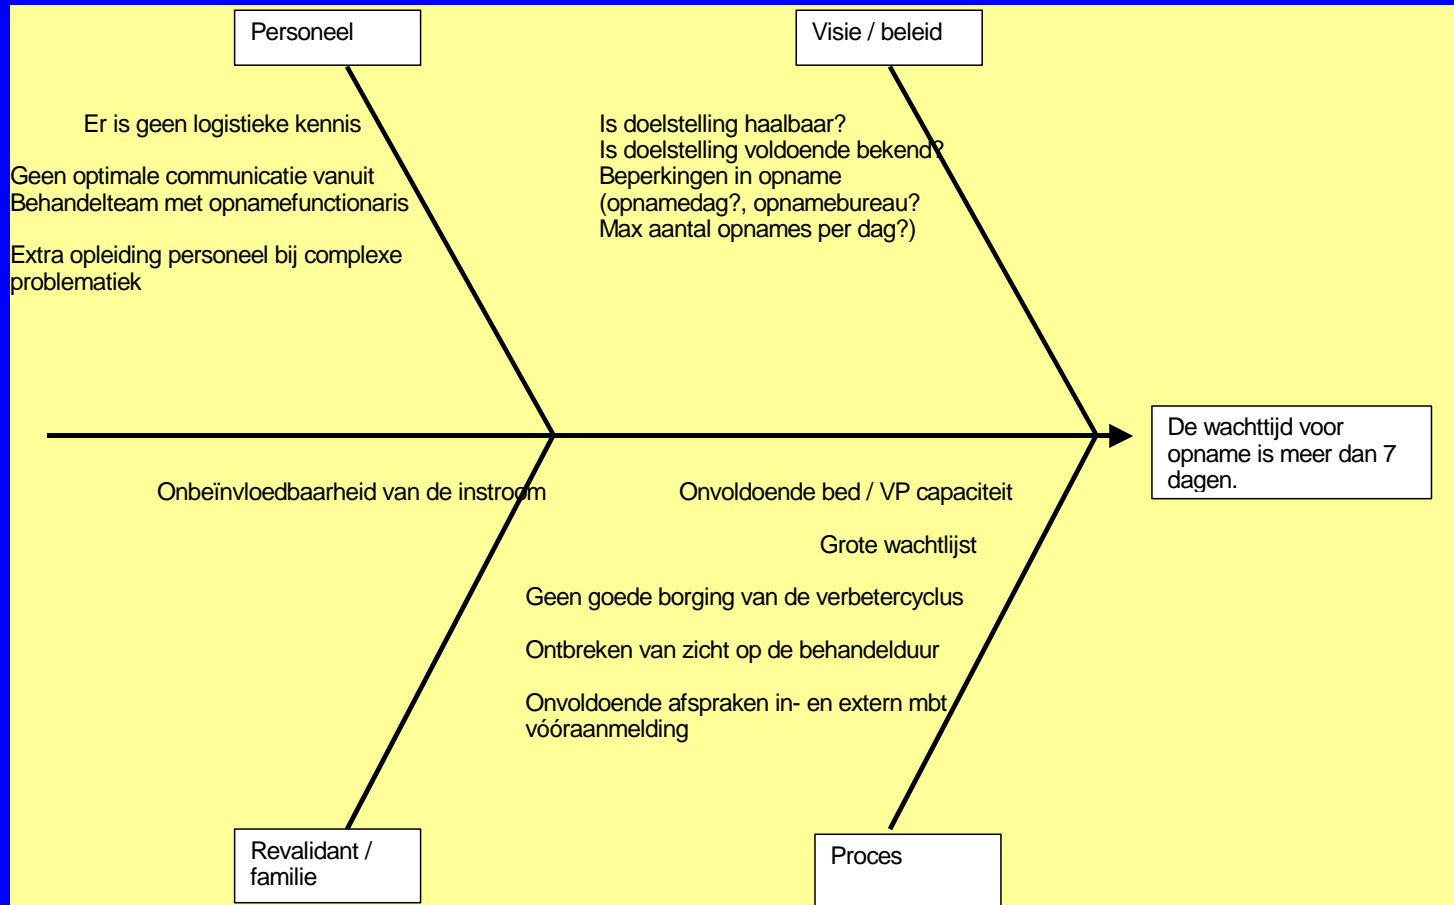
Personeel

Er is geen logistieke kennis

Geen optimale communicatie vanuit Behandelteam met opnamefunctionaris

Extra opleiding personeel bij complexe problematiek

Visie / beleid

Is doelstelling haalbaar?
Is doelstelling voldoende bekend?
Beperkingen in opname (opnamedag?, opnamebureau? Max aantal opnames per dag?)

De wachttijd voor opname is meer dan 7 dagen.

Onbeïnvloedbaarheid van de instroom

Onvoldoende bed / VP capaciteit

Grote wachtlijst

Geen goede borging van de verbetercyclus

Ontbreken van zicht op de behandelduur

Onvoldoende afspraken in- en extern mbt vóóraanmelding

Revalidant / familie

Proces